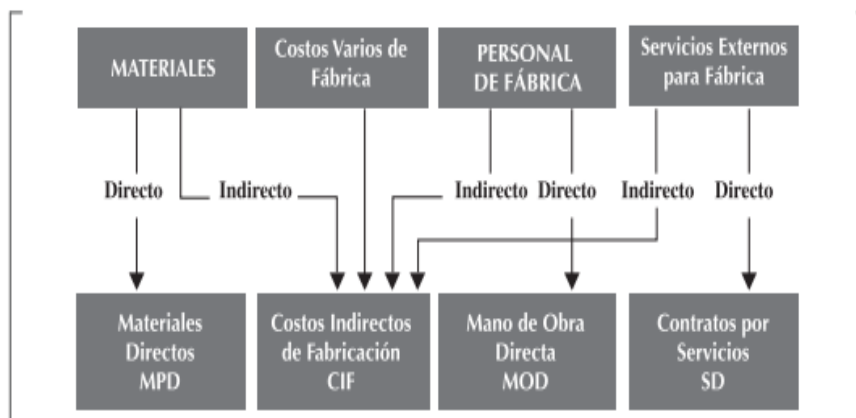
MATERIALES

Costos Varios de Fábrica

PERSONAL DE FÁBRICA

Servicios Externos para Fábrica

Directo

Indirecto

Indirecto

Directo

Indirecto

Directo

Materiales Directos MPD

Costos Indirectos de Fabricación CIF

Mano de Obra Directa MOD

Contratos por Servicios SD